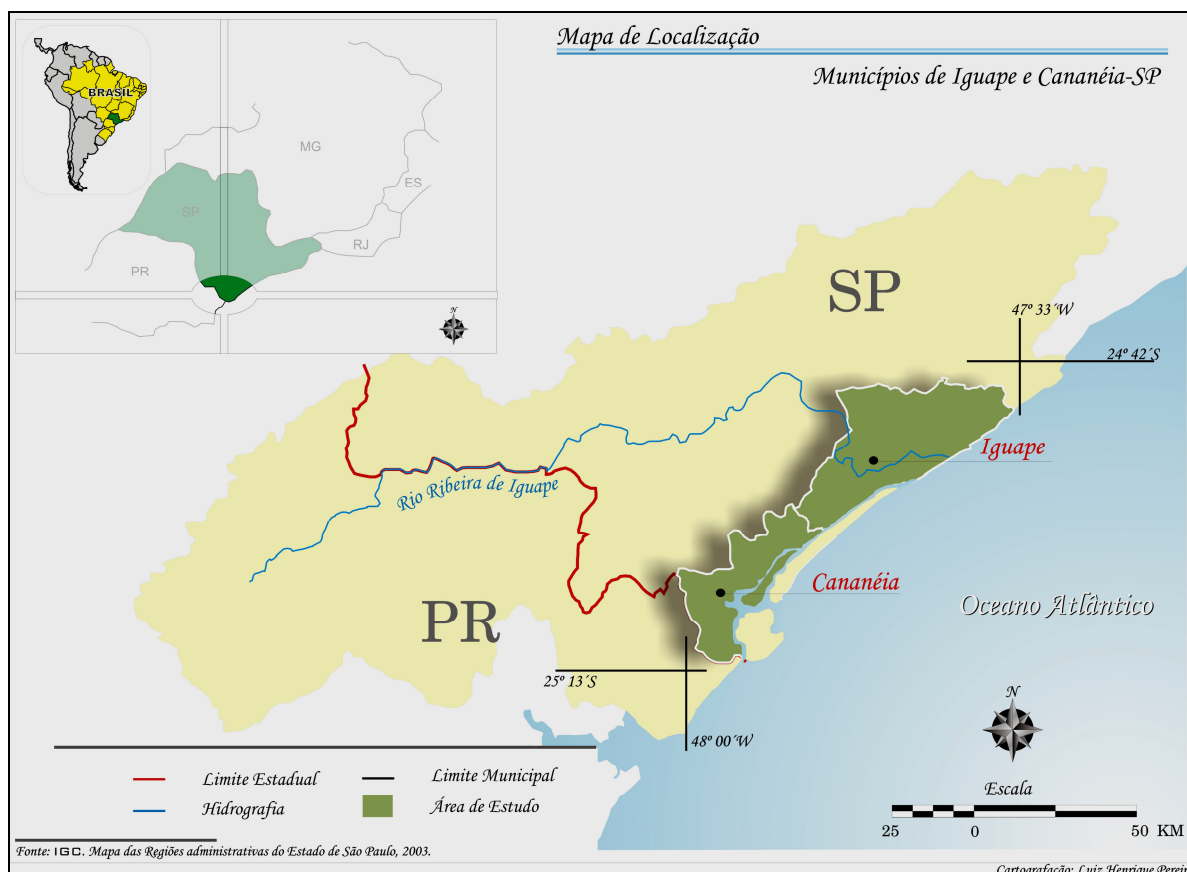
Mapa de Localização

Municípios de Iguape e Cananéia-SP

BRASIL

MG

ES

SP

RJ

PR

N

SP

47º 33´W

24º 42´S

Iguape

Rio Ribeira de Iguape

Cananéia

Oceano Atlântico

PR

25º 13´S

48º 00´W

N

Limite Estadual

Limite Municipal

Hidrografia

Área de Estudo

Escala

25 0 50 KM

Fonte: IGC. Mapa das Regiões administrativas do Estado de São Paulo, 2003.

Cartografação: Luiz Henrique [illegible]